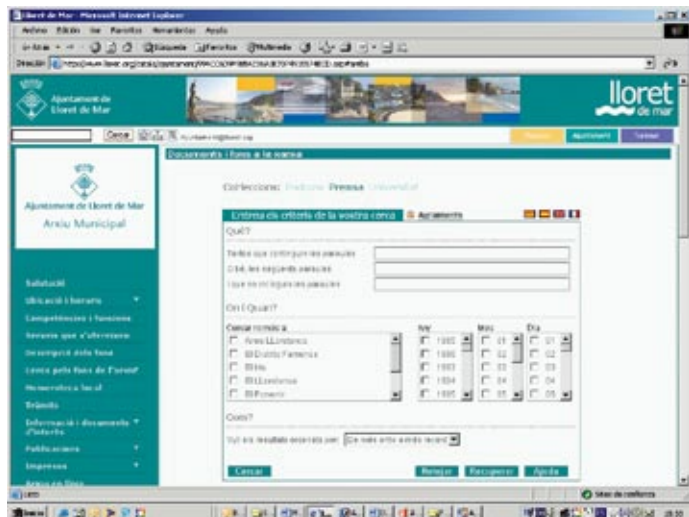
Lloret de Mar - Microsoft Internet Explorer

Archivo Edición Ver Favoritos Herramientas Ayuda

Búsqueda Favoritos Multimedia

Dirección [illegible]

Ajuntament de Lloret de Mar

lloret de mar

Cercar

Documents i fons a la vostra

Ajuntament de Lloret de Mar

Arxiu Municipal

Col·leccions: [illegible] Premsa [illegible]

Criteris els criteris de la vostra cerca

Ajuntament

Què?

Textos que continguin les paraules

O bé, les següents paraules

I que no incloguin les paraules

On i Quan?

Any

Mes

Dia

Salutació

Ubicació i horaris

Competències i funcions

Serveis que s'ofereixen

Ingrés dels fons

Cerca pels fons de l'arxiu

Hemeroteca local

Tràmits

Informació i documents d'interès

Publicacions

Impremta

Com?

Vull els resultats ordenats per: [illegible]

Cercar

Netejar

Recuperar

Ajuda

Intranet local